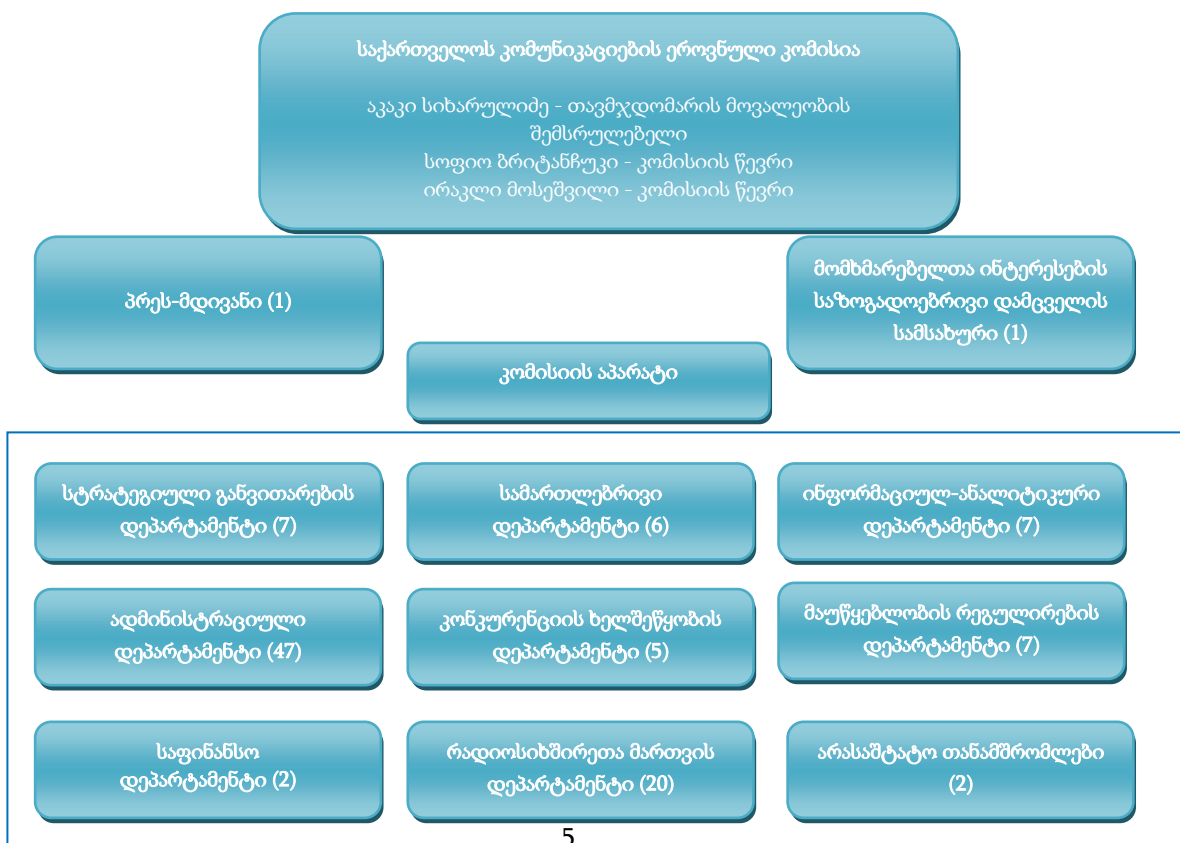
საქართველოს კომუნიკაციების ეროვნული კომისია

აკაკი სიხარულიძე - თავმჯდომარის მოვალეობის შემსრულებელი
სოფიო ბრიტანჩუკი - კომისიის წევრი
ირაკლი მოსეშვილი - კომისიის წევრი

პრეს-მდივანი (1)

მომხმარებელთა ინტერესების საზოგადოებრივი დამცველის სამსახური (1)

კომისიის აპარატი

სტრატეგიული განვითარების დეპარტამენტი (7)

სამართლებრივი დეპარტამენტი (6)

ინფორმაციულ-ანალიტიკური დეპარტამენტი (7)

ადმინისტრაციული დეპარტამენტი (47)

კონკურენციის ხელშეწყობის დეპარტამენტი (5)

მაუწყებლობის რეგულირების დეპარტამენტი (7)

საფინანსო დეპარტამენტი (2)

რადიოსიხშირეთა მართვის დეპარტამენტი (20)

არასაშტატო თანამშრომლები (2)

5